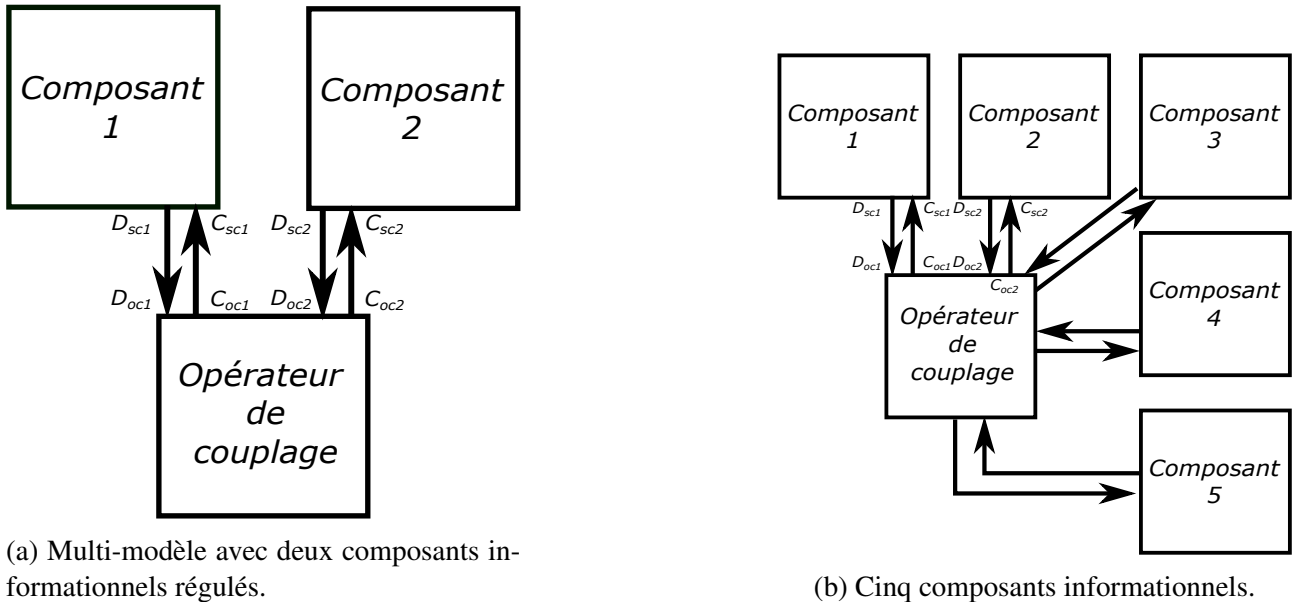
Composant 1

Composant 2

$D_{sc1}$ $C_{sc1}$ $D_{sc2}$ $C_{sc2}$

$D_{oc1}$ $C_{oc1}$ $D_{oc2}$ $C_{oc2}$

Opérateur de couplage

(a) Multi-modèle avec deux composants informationnels régulés.

Composant 1

Composant 2

Composant 3

$D_{sc1}$ $C_{sc1}$ $D_{sc2}$ $C_{sc2}$

$D_{oc1}$ $C_{oc1}$ $D_{oc2}$ $C_{oc2}$

Composant 4

Opérateur de couplage

Composant 5

(b) Cinq composants informationnels.